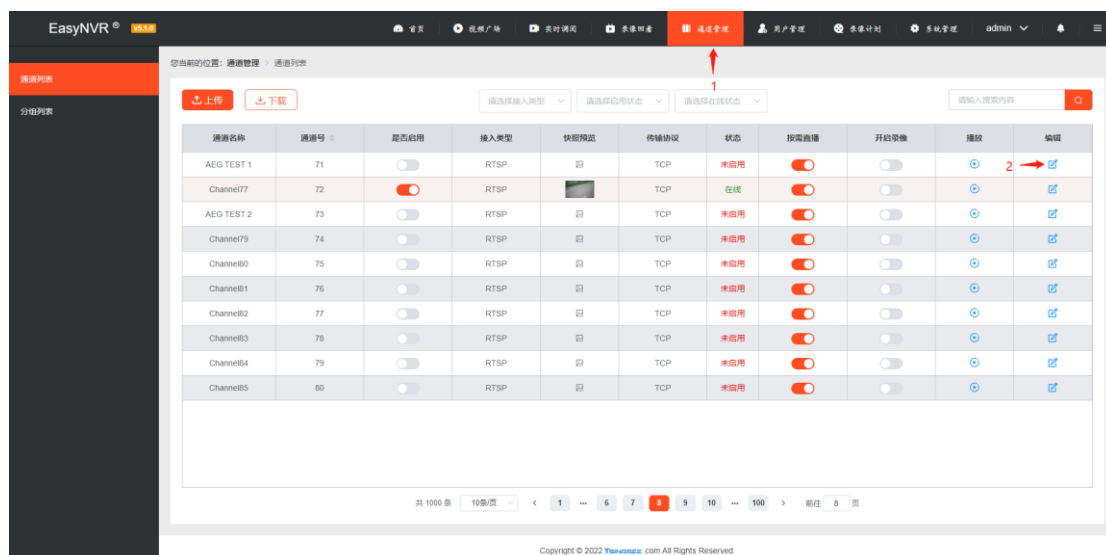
EasyNVR ® V5.1.0

首页 视频广场 实时调阅 录像回看 通道管理 用户管理 录像计划 系统管理 admin

1

通道列表
分组列表

您当前的位置: 通道管理 / 通道列表

上传 下载

请选择接入类型 请选择启用状态 请选择在线状态

请输入搜索内容

| 通道名称 | 通道号 | 是否启用 | 接入类型 | 快照预览 | 传输协议 | 状态 | 按需直播 | 开启录像 | 播放 | 编辑 |
|---|---|---|---|---|---|---|---|---|---|---|
| AEG TEST 1 | 71 | | RTSP | | TCP | 未启用 | | | | 2 |
| Channel77 | 72 | | RTSP | | TCP | 在线 | | | | |
| AEG TEST 2 | 73 | | RTSP | | TCP | 未启用 | | | | |
| Channel79 | 74 | | RTSP | | TCP | 未启用 | | | | |
| Channel80 | 75 | | RTSP | | TCP | 未启用 | | | | |
| Channel81 | 76 | | RTSP | | TCP | 未启用 | | | | |
| Channel82 | 77 | | RTSP | | TCP | 未启用 | | | | |
| Channel83 | 78 | | RTSP | | TCP | 未启用 | | | | |
| Channel84 | 79 | | RTSP | | TCP | 未启用 | | | | |
| Channel85 | 80 | | RTSP | | TCP | 未启用 | | | | |

共 1000 条 10条/页 < 1 ... 6 7 8 9 10 ... 100 > 前往 8 页

Copyright © 2022 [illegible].com All Rights Reserved.